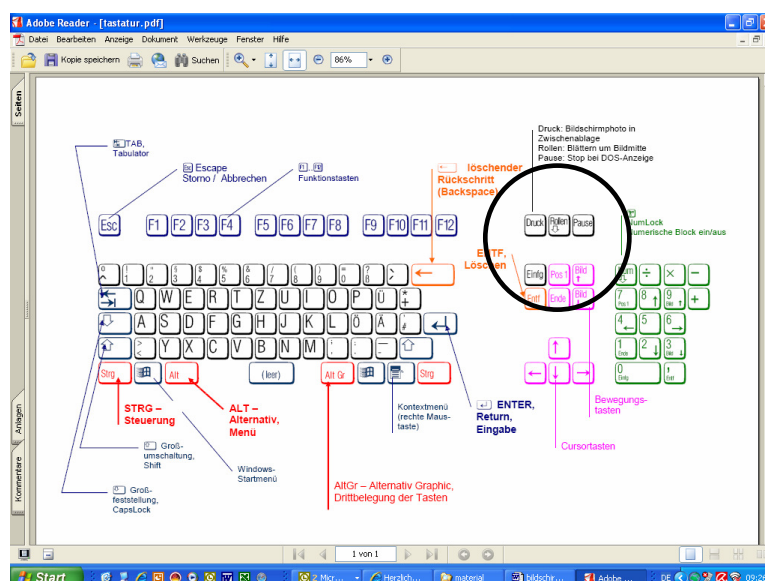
Adobe Reader - [tastatur.pdf]

Datei Bearbeiten Anzeige Dokument Werkzeuge Fenster Hilfe

Kopie speichern Suchen 86%

Seiten

Druck: Bildschirmphoto in Zwischenablage
Rollen: Blättern um Bildmitte
Pause: Stop bei DOS-Anzeige

TAB, Tabulator

Esc Escape
Storno / Abbrechen

F1 F12 Funktionstasten

löschender Rückschritt (Backspace)

NumLock
numerische Block ein/aus

Esc F1 F2 F3 F4 F5 F6 F7 F8 F9 F10 F11 F12 Druck Rollen Pause

ENTF, Löschen

Q W E R T Z U I O P Ü
A S D F G H J K L Ö Ä
Y X C V B N M

Einfg Pos 1 Bild ↑
Entf Ende Bild ↓

Strg Alt (leer) Alt Gr Strg

Kontextmenü (rechte Maustaste)

ENTER, Return, Eingabe

STRG – Steuerung

ALT – Alternativ, Menü

Großumschaltung, Shift

Windows-Startmenü

Großfeststellung, CapsLock

AltGr – Alternativ Graphic, Drittbelegung der Tasten

Bewegungstasten

Cursortasten

Anlagen

Kommentare

1 von 1

Start

DE 09:2